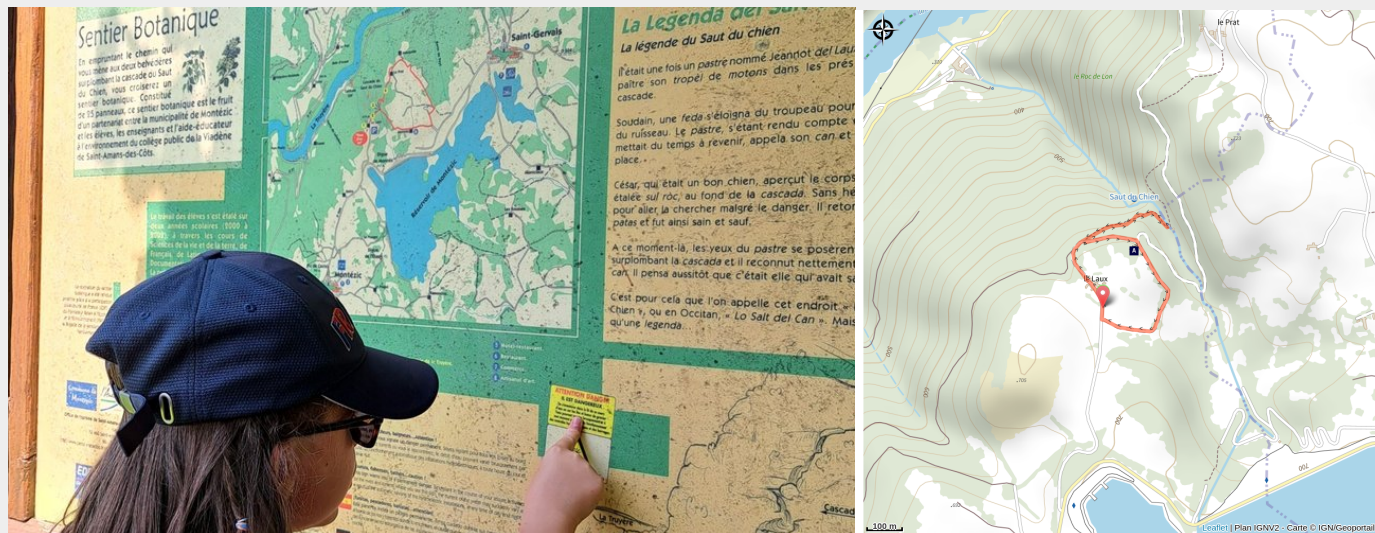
Sentier Botanique

En empruntant le chemin qui vous mène aux deux belvédères surplombant la cascade du Saut du Chien, vous croiserez un sentier botanique. Constitué de 35 panneaux, ce sentier botanique est le fruit d'un partenariat entre la municipalité de Montézic et les élèves, les enseignants et l'aide-éducateur à l'environnement du collège public de la Viadène de Saint-Amans-des-Côts.

Le travail des élèves s'est étalé sur deux années scolaires (2000 à 2002) à travers les cours de Sciences de la vie et de la terre, de Français, de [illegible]

La Truyère

Saint-Gervais

Réservoir de Montézic

Montézic

1
2
3
4

ATTENTION DANGER
IL EST DANGEREUX

Cascade

La Truyère

La Legenda del Saut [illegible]

La légende du Saut du chien

Il était une fois un pastre nommé Jeantot del Laux, paître son tropèl de motons dans les prés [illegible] cascade.

Soudain, une feda s'éloigna du troupeau pour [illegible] du ruisseau. Le pastre, s'étant rendu compte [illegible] mettait du temps à revenir, appela son can et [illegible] place.

César, qui était un bon chien, aperçut le corps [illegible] étalée sul ròc, au fond de la cascada. Sans hé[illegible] pour aller la chercher malgré le danger. Il retor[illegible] patas et fut ainsi sain et sauf.

À ce moment-là, les yeux du pastre se posèrent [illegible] surplombant la cascada et il reconnut nettement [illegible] can. Il pensa aussitôt que c'était elle qui avait sa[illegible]

C'est pour cela que l'on appelle cet endroit « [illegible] Chien », ou en Occitan, « Lo Salt del Can ». Mais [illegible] qu'une legenda.

le Prat
le Roc de Lon
Saut du Chien
le Laux
100 m
Leaflet | Plan IGNV2 - Carte © IGN/Geoportail